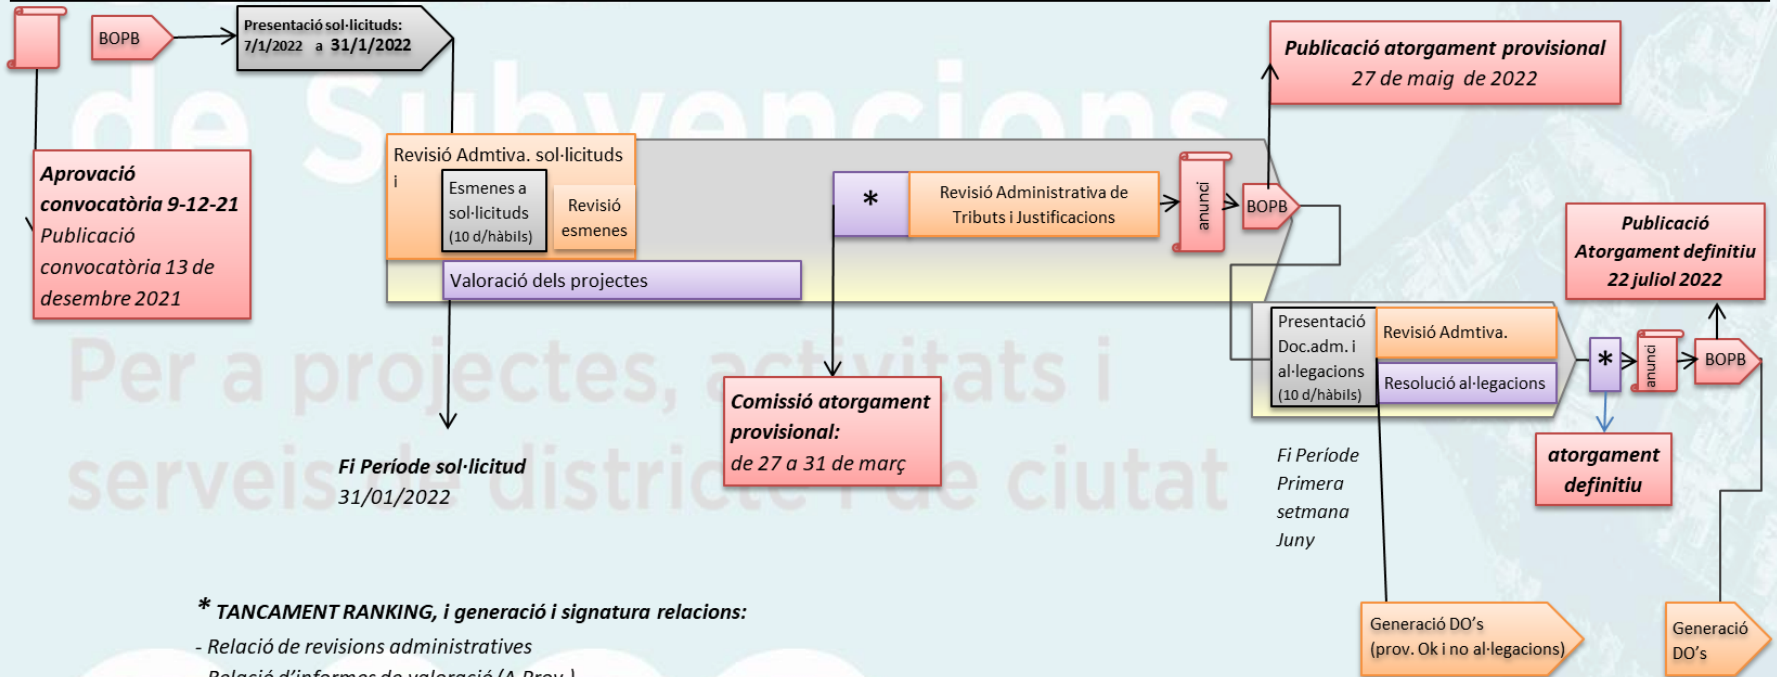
BOPB

Presentació sol·licituds: 7/1/2022 a 31/1/2022

Publicació atorgament provisional
27 de maig de 2022

de Subvencions

Aprovació convocatòria 9-12-21
Publicació convocatòria 13 de desembre 2021

Revisió Admtiva. sol·licituds i

Esmenes a sol·licituds (10 d/hàbils)

Revisió esmenes

*

Revisió Administrativa de Tributs i Justificacions

anunci

BOPB

Publicació Atorgament definitiu 22 juliol 2022

Valoració dels projectes

Presentació Doc.adm. i al·legacions (10 d/hàbils)

Revisió Admtiva.

Resolució al·legacions

*

anunci

BOPB

Per a projectes, activitats i serveis de districte i de ciutat

Comissió atorgament provisional:
de 27 a 31 de març

atorgament definitiu

Fi Període sol·licitud
31/01/2022

Fi Període Primera setmana Juny

* TANCAMENT RANKING, i generació i signatura relacions:
- Relació de revisions administratives
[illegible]

Generació DO's
(prov. Ok i no al·legacions)

Generació DO's